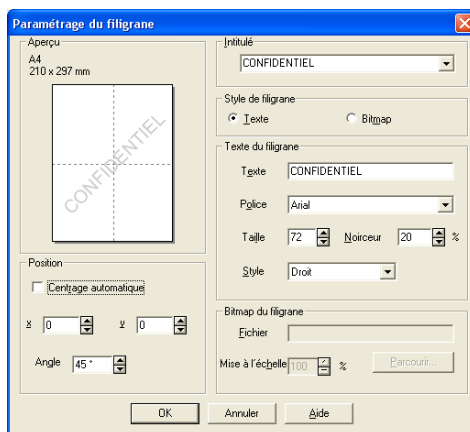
Paramétrage du filigrane

Aperçu
A4
210 x 297 mm

CONFIDENTIEL

Intitulé
CONFIDENTIEL

Style de filigrane
Texte
Bitmap

Texte du filigrane
Texte CONFIDENTIEL
Police Arial
Taille 72
Noirceur 20 %
Style Droit

Position
Centrage automatique
x 0
y 0
Angle 45 °

Bitmap du filigrane
Fichier
Mise à l'échelle 100 %
Parcourir...

OK
Annuler
Aide